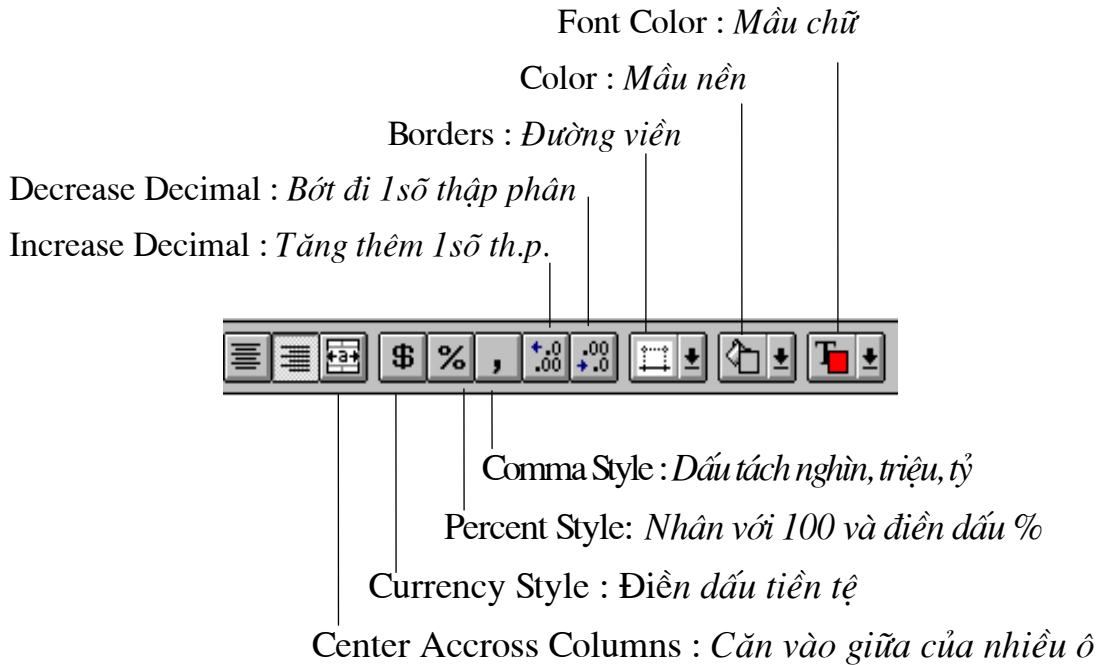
Font Color : *Mầu chữ*

Color : *Mầu nền*

Borders : *Đường viền*

Decrease Decimal : *Bớt đi 1số thập phân*

Increase Decimal : *Tăng thêm 1số th.p.*

$ % ,

Comma Style : *Dấu tách nghìn, triệu, tỷ*

Percent Style: *Nhân với 100 và điền dấu %*

Currency Style : Điề*n dấu tiền tệ*

Center Accross Columns : *Căn vào giữa của nhiều ô*